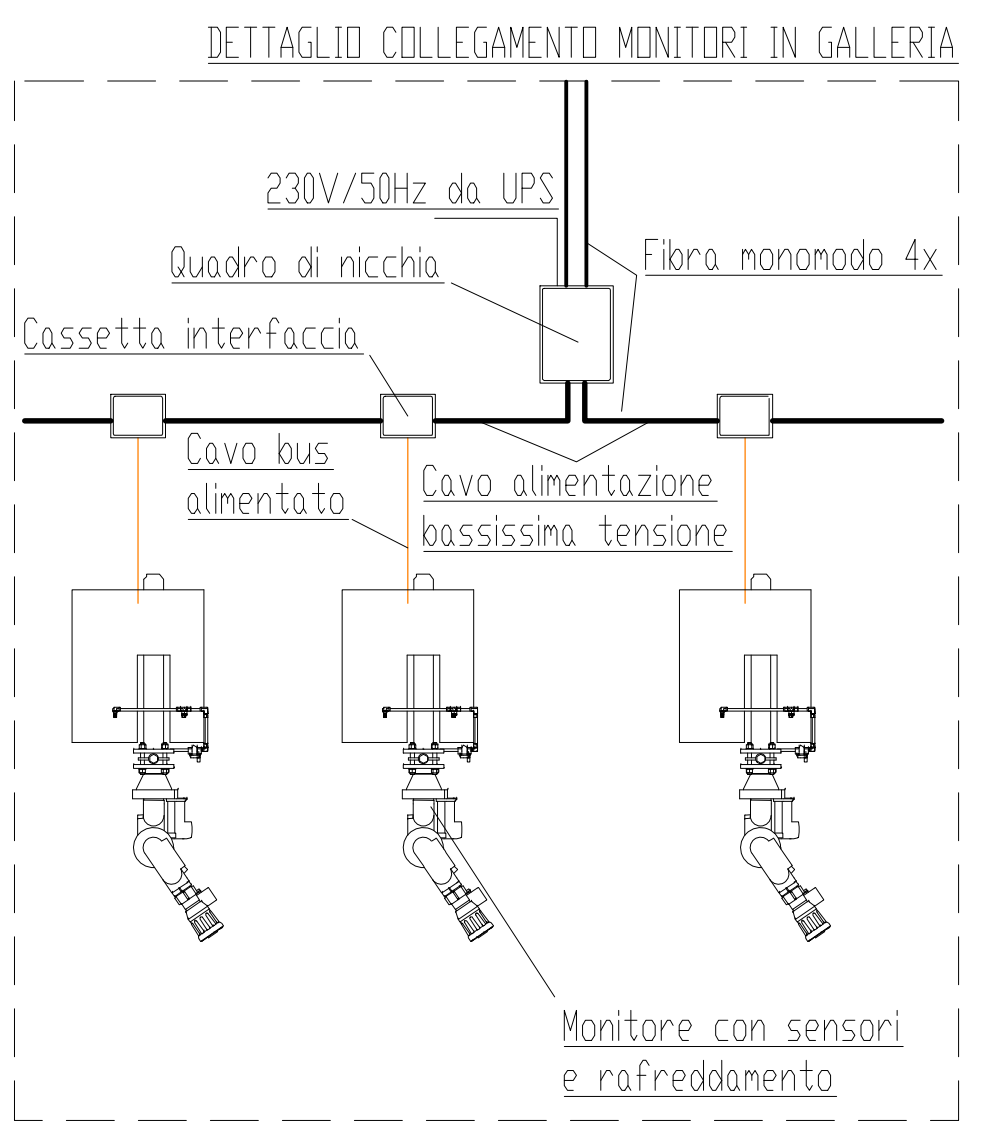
DETTAGLIO COLLEGAMENTO MONITORI IN GALLERIA

230V/50Hz da UPS

Quadro di nicchia

Fibra monomodo 4x

Cassetta interfaccia

Cavo bus alimentato

Cavo alimentazione bassissima tensione

Monitore con sensori e rafreddamento